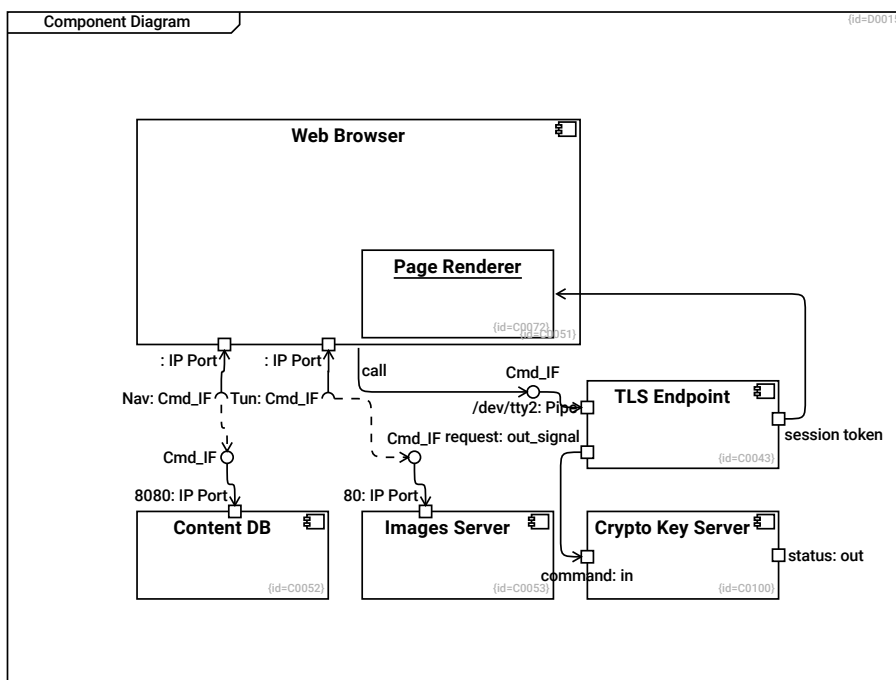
Component Diagram

{id=D001

Web Browser

Page Renderer

{id=C0072}
{id=C0051}

: IP Port

: IP Port

call

Cmd_IF

Nav: Cmd_IF

Tun: Cmd_IF

/dev/tty2: Pipe

TLS Endpoint

session token

Cmd_IF

Cmd_IF request: out_signal

{id=C0043}

8080: IP Port

80: IP Port

Content DB

Images Server

Crypto Key Server

status: out

command: in

{id=C0052}

{id=C0053}

{id=C0100}